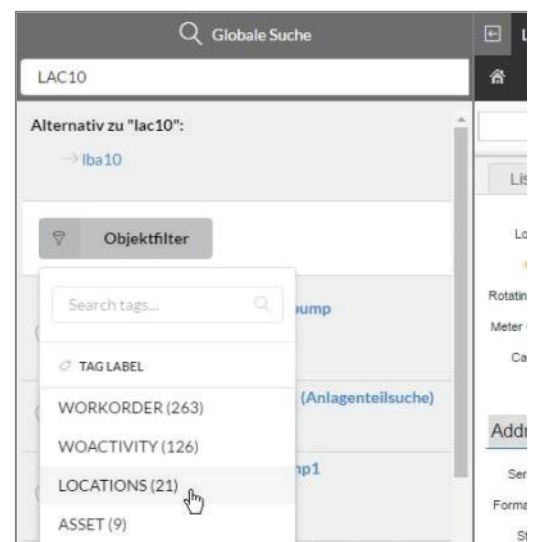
Globale Suche

LAC10

Alternativ zu "lac10":

→ lba10

Objektfilter

Search tags...

TAG LABEL

WORKORDER (263)

WOACTIVITY (126)

LOCATIONS (21)

ASSET (9)

pump

(Anlagenteilsuche)

np1

L

Lis

Lo

Rotatin

Meter

Ca

Addr

Ser

Forma

St